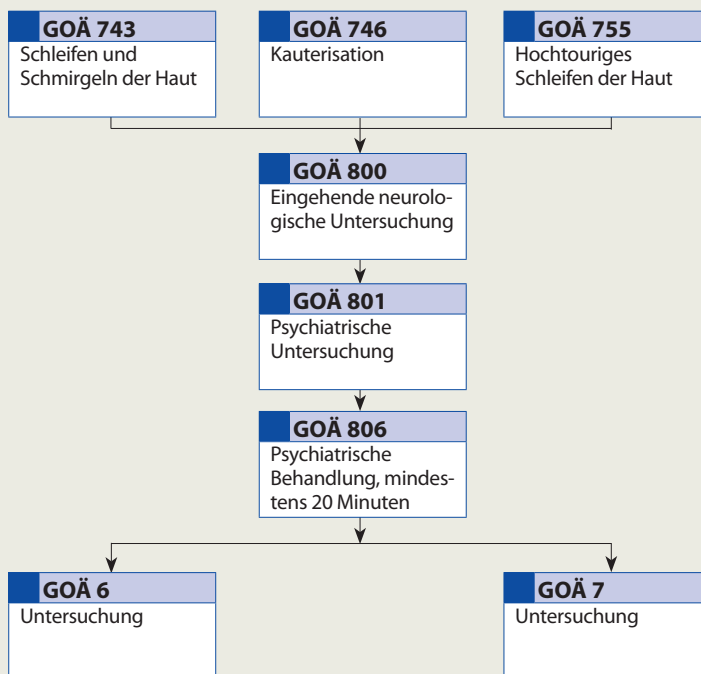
GOÄ 743
Schleifen und Schmirgeln der Haut

GOÄ 746
Kauterisation

GOÄ 755
Hochtouriges Schleifen der Haut

GOÄ 800
Eingehende neurologische Untersuchung

GOÄ 801
Psychiatrische Untersuchung

GOÄ 806
Psychiatrische Behandlung, mindestens 20 Minuten

GOÄ 6
Untersuchung

GOÄ 7
Untersuchung